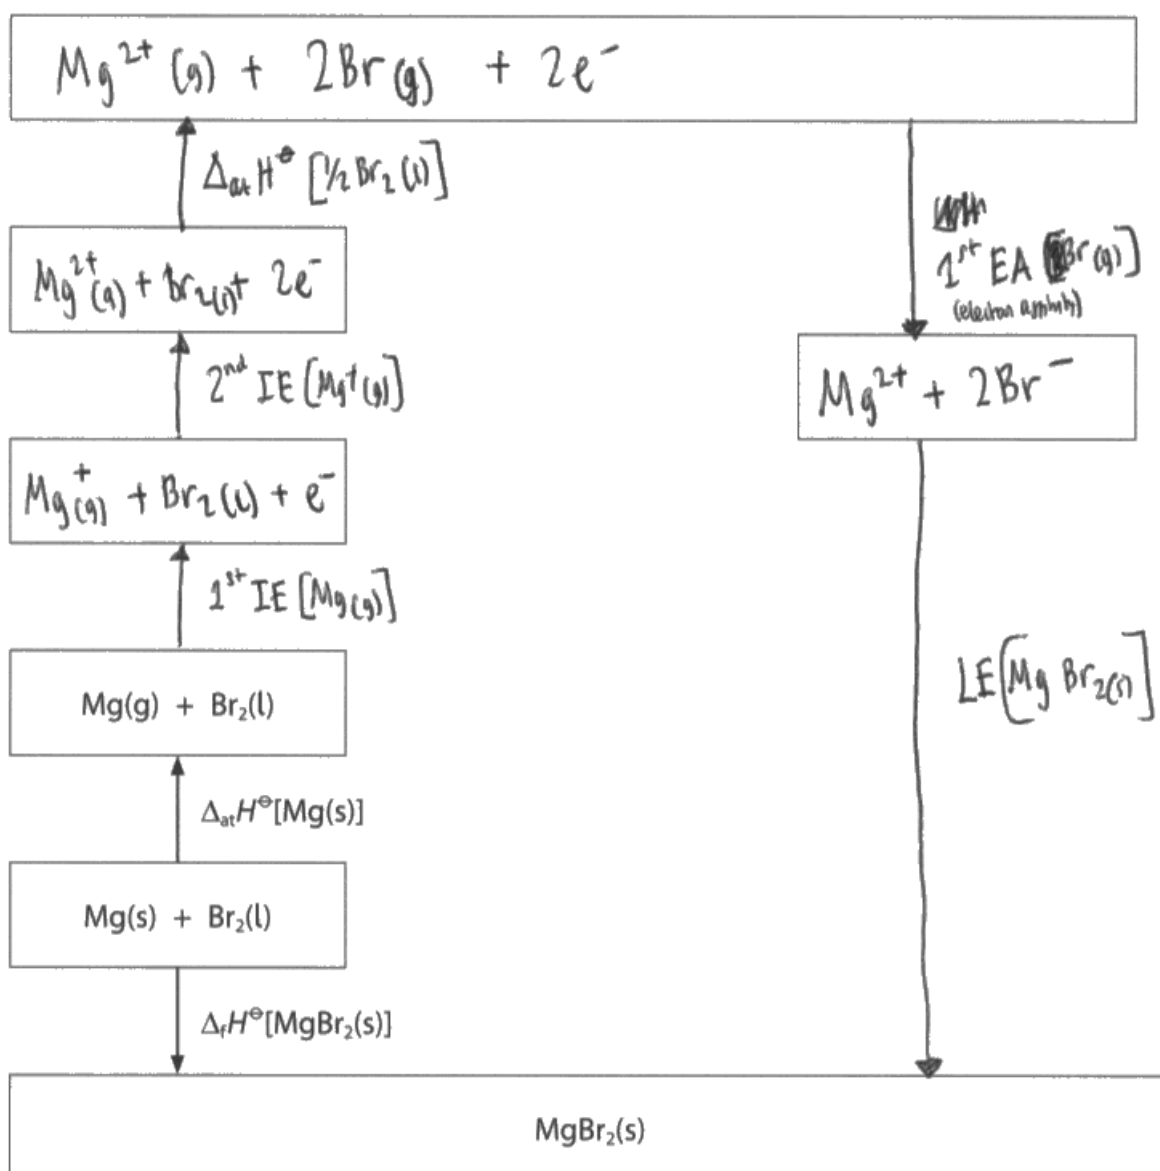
$Mg^{2+}(g) + 2Br(g) + 2e^-$

$\Delta_{at}H^\ominus$ [½$Br_2$(l)]

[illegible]
$1^{st}$ EA [$Br(g)$]
(electron affinity)

$Mg^{2+}(g) + Br_2(l) + 2e^-$

$Mg^{2+} + 2Br^-$

$2^{nd}$ IE [$Mg^+(g)$]

$Mg^+(g) + Br_2(l) + e^-$

$1^{st}$ IE [$Mg(g)$]

LE [$MgBr_2(s)$]

$Mg(g) + Br_2(l)$

$\Delta_{at}H^\ominus$[Mg(s)]

$Mg(s) + Br_2(l)$

$\Delta_fH^\ominus$[$MgBr_2$(s)]

$MgBr_2(s)$